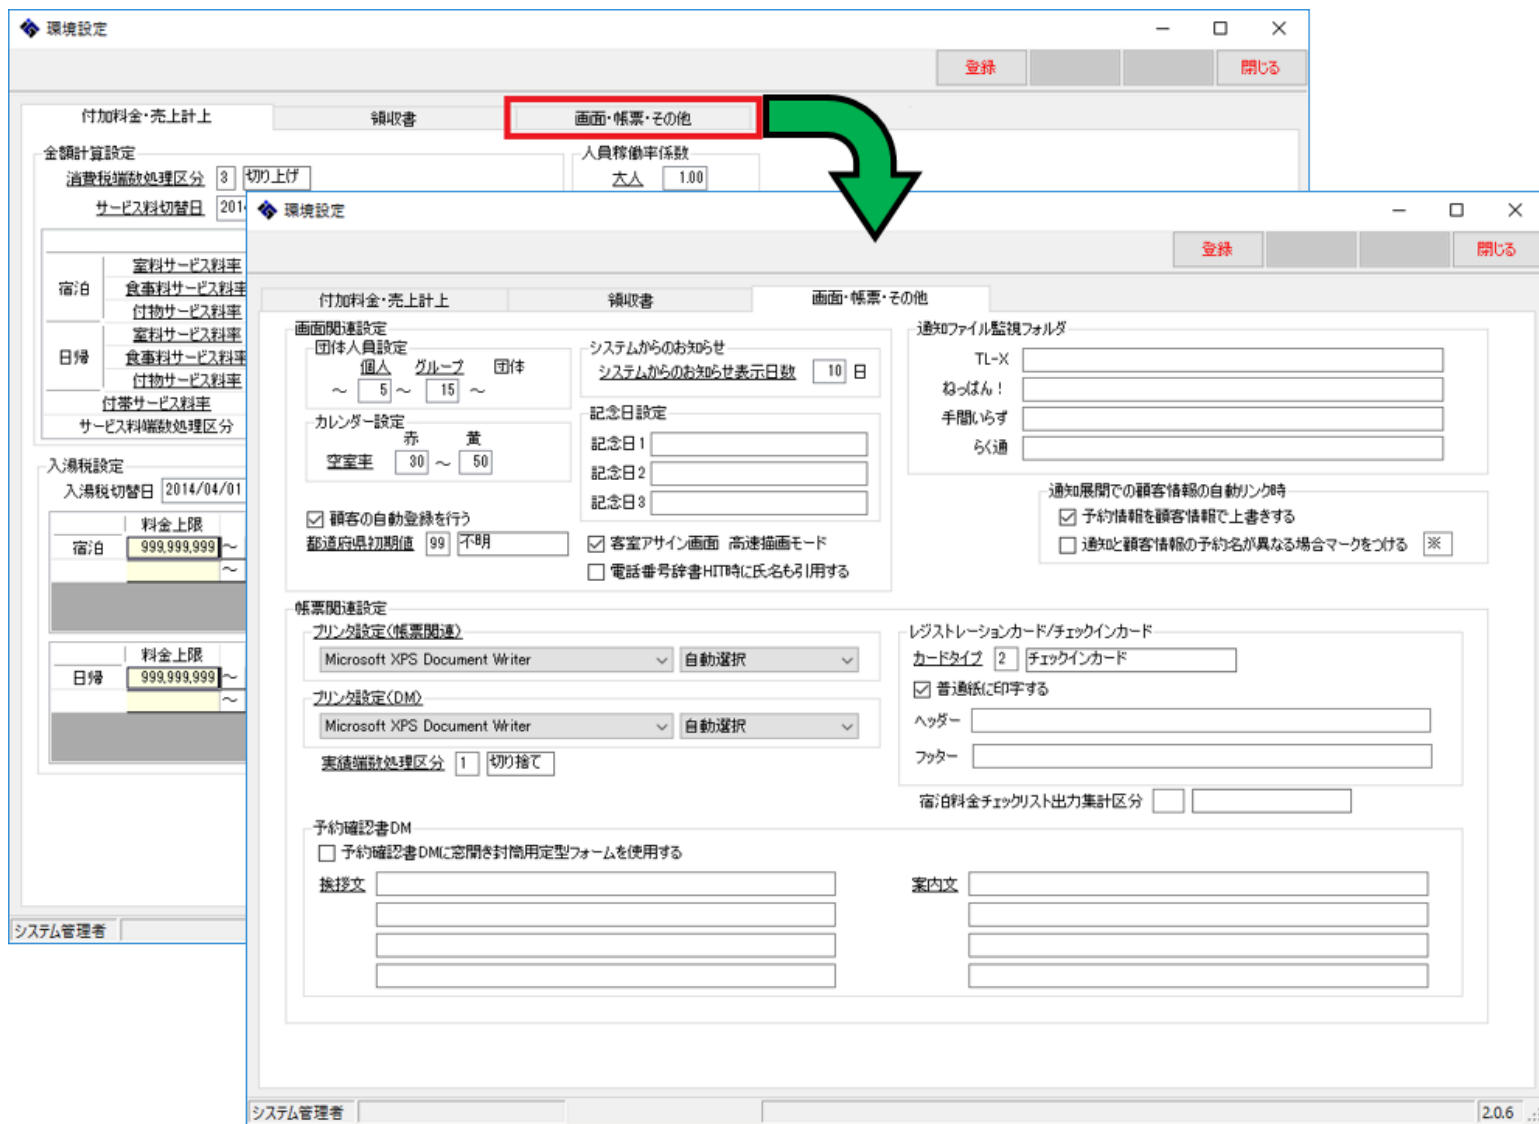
環境設定

登録　閉じる

付加料金・売上計上　領収書　画面・帳票・その他

金額計算設定
消費税端数処理区分 3 切り上げ
サービス料切替日 201

人員稼働率係数
大人 1.00

宿泊
室料サービス料率
食事料サービス料率
付物サービス料率
日帰
室料サービス料率
食事料サービス料率
付物サービス料率
付帯サービス料率
サービス料端数処理区分

入湯税設定
入湯税切替日 2014/04/01

| | 料金上限 |
|---|---|
| 宿泊 | 999,999,999 ～ |
| | ～ |

| | 料金上限 |
|---|---|
| 日帰 | 999,999,999 ～ |
| | ～ |

システム管理者

環境設定

登録　閉じる

付加料金・売上計上　領収書　画面・帳票・その他

画面関連設定
団体人員設定
個人　グループ　団体
～ 5 ～ 15 ～

システムからのお知らせ
システムからのお知らせ表示日数 10 日

カレンダー設定
赤　黄
空室率 30 ～ 50

記念日設定
記念日１
記念日２
記念日３

☑ 顧客の自動登録を行う
都道府県初期値 99 不明

☑ 客室アサイン画面　高速描画モード
☐ 電話番号辞書HIT時に氏名も引用する

通知ファイル監視フォルダ
TL-X
ねっぱん！
手間いらず
らく通

通知展開での顧客情報の自動リンク時
☑ 予約情報を顧客情報で上書きする
☐ 通知と顧客情報の予約名が異なる場合マークをつける ※

帳票関連設定
プリンタ設定（帳票関連）
Microsoft XPS Document Writer　自動選択
プリンタ設定（DM）
Microsoft XPS Document Writer　自動選択
実績端数処理区分 1 切り捨て

レジストレーションカード/チェックインカード
カードタイプ 2 チェックインカード
☑ 普通紙に印字する
ヘッダー
フッター

宿泊料金チェックリスト出力集計区分

予約確認書DM
☐ 予約確認書DMに窓開き封筒用定型フォームを使用する
挨拶文
案内文

システム管理者　2.0.6